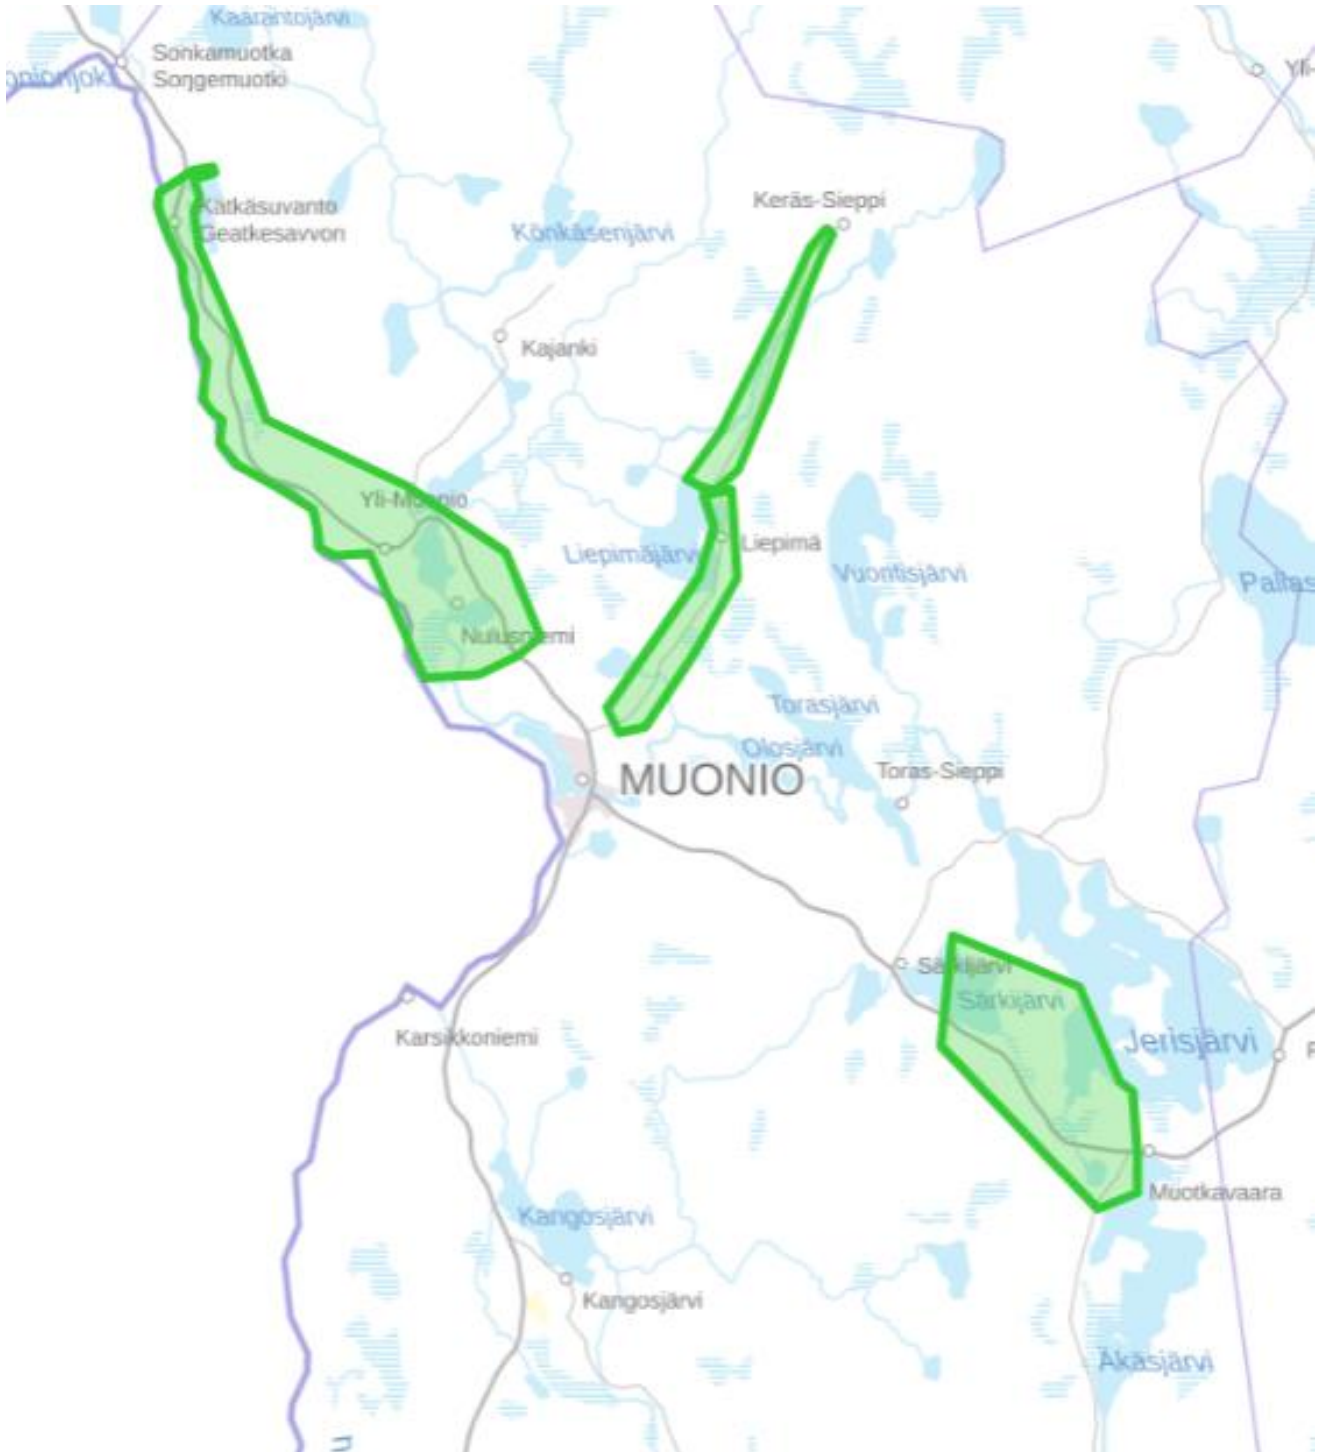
Kaarantojärvi
Sonkamuotka
Soŋgemuotki
onionjoki
Yli-
Kätkäsuvanto
Geatkesavvon
Keräs-Sieppi
Konkäsenjärvi
Kajanki
Yli-Muonio
Liepimä
Liepimäjärvi
Vuontisjärvi
Pallas
Nulusniemi
Torasjärvi
Olosjärvi
MUONIO
Toras-Sieppi
Särkijärvi
Särkijärvi
Jerisjärvi
Karsikkoniemi
Muotkavaara
Kangosjärvi
Kangosjärvi
Äkäsjärvi